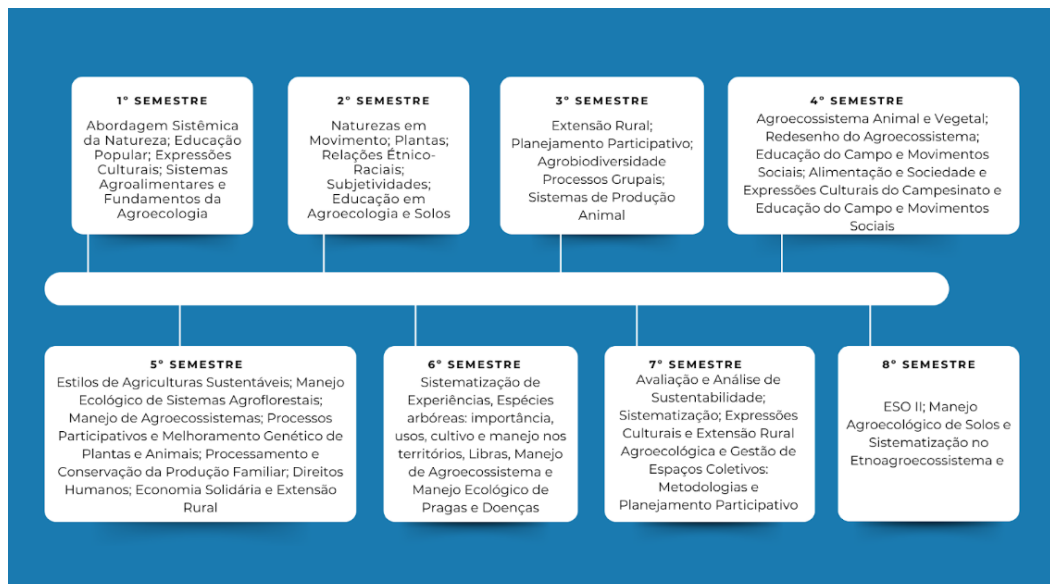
1° SEMESTRE

Abordagem Sistêmica da Natureza; Educação Popular; Expressões Culturais; Sistemas Agroalimentares e Fundamentos da Agroecologia

2° SEMESTRE

Naturezas em Movimento; Plantas; Relações Étnico-Raciais; Subjetividades; Educação em Agroecologia e Solos

3° SEMESTRE

Extensão Rural; Planejamento Participativo; Agrobiodiversidade Processos Grupais; Sistemas de Produção Animal

4° SEMESTRE

Agroecossistema Animal e Vegetal; Redesenho do Agroecossistema; Educação do Campo e Movimentos Sociais; Alimentação e Sociedade e Expressões Culturais do Campesinato e Educação do Campo e Movimentos Sociais

5° SEMESTRE

Estilos de Agriculturas Sustentáveis; Manejo Ecológico de Sistemas Agroflorestais; Manejo de Agroecossistemas; Processos Participativos e Melhoramento Genético de Plantas e Animais; Processamento e Conservação da Produção Familiar; Direitos Humanos; Economia Solidária e Extensão Rural

6° SEMESTRE

Sistematização de Experiências, Espécies arbóreas: importância, usos, cultivo e manejo nos territórios, Libras, Manejo de Agroecossistema e Manejo Ecológico de Pragas e Doenças

7° SEMESTRE

Avaliação e Análise de Sustentabilidade; Sistematização; Expressões Culturais e Extensão Rural Agroecológica e Gestão de Espaços Coletivos: Metodologias e Planejamento Participativo

8° SEMESTRE

ESO II; Manejo Agroecológico de Solos e Sistematização no Etnoagroecossistema e